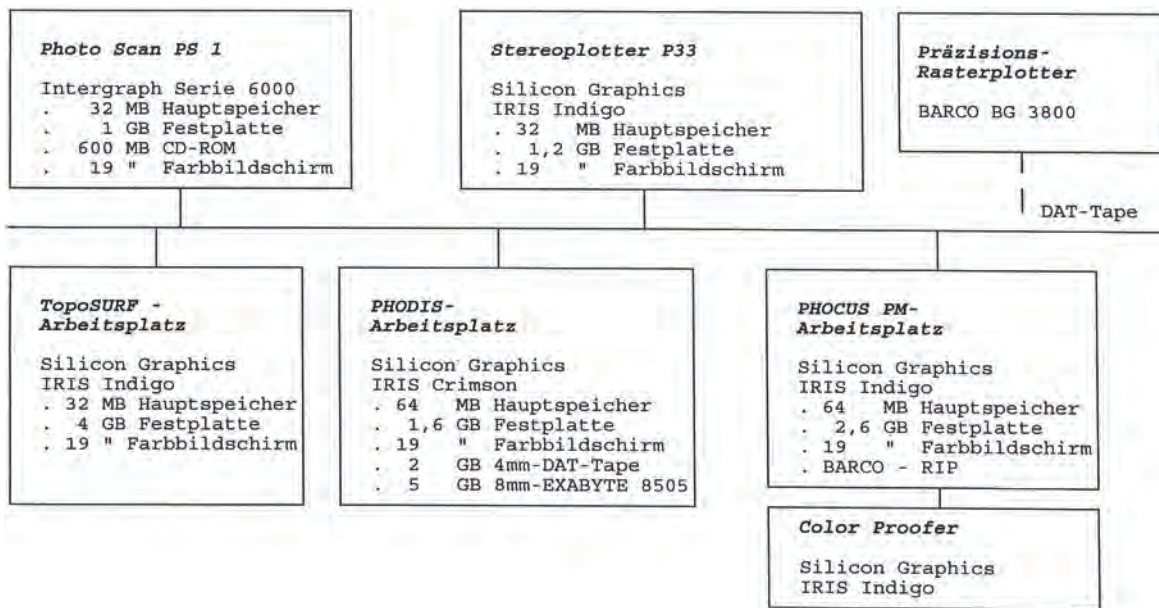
*Photo Scan PS 1*

Intergraph Serie 6000
. 32 MB Hauptspeicher
. 1 GB Festplatte
. 600 MB CD-ROM
. 19 " Farbbildschirm

*Stereoplotter P33*

Silicon Graphics
IRIS Indigo
. 32 MB Hauptspeicher
. 1,2 GB Festplatte
. 19 " Farbbildschirm

*Präzisions-Rasterplotter*

BARCO BG 3800

DAT-Tape

*TopoSURF - Arbeitsplatz*

Silicon Graphics
IRIS Indigo
. 32 MB Hauptspeicher
. 4 GB Festplatte
. 19 " Farbbildschirm

*PHODIS-Arbeitsplatz*

Silicon Graphics
IRIS Crimson
. 64 MB Hauptspeicher
. 1,6 GB Festplatte
. 19 " Farbbildschirm
. 2 GB 4mm-DAT-Tape
. 5 GB 8mm-EXABYTE 8505

*PHOCUS PM-Arbeitsplatz*

Silicon Graphics
IRIS Indigo
. 64 MB Hauptspeicher
. 2,6 GB Festplatte
. 19 " Farbbildschirm
. BARCO - RIP

*Color Proofer*

Silicon Graphics
IRIS Indigo